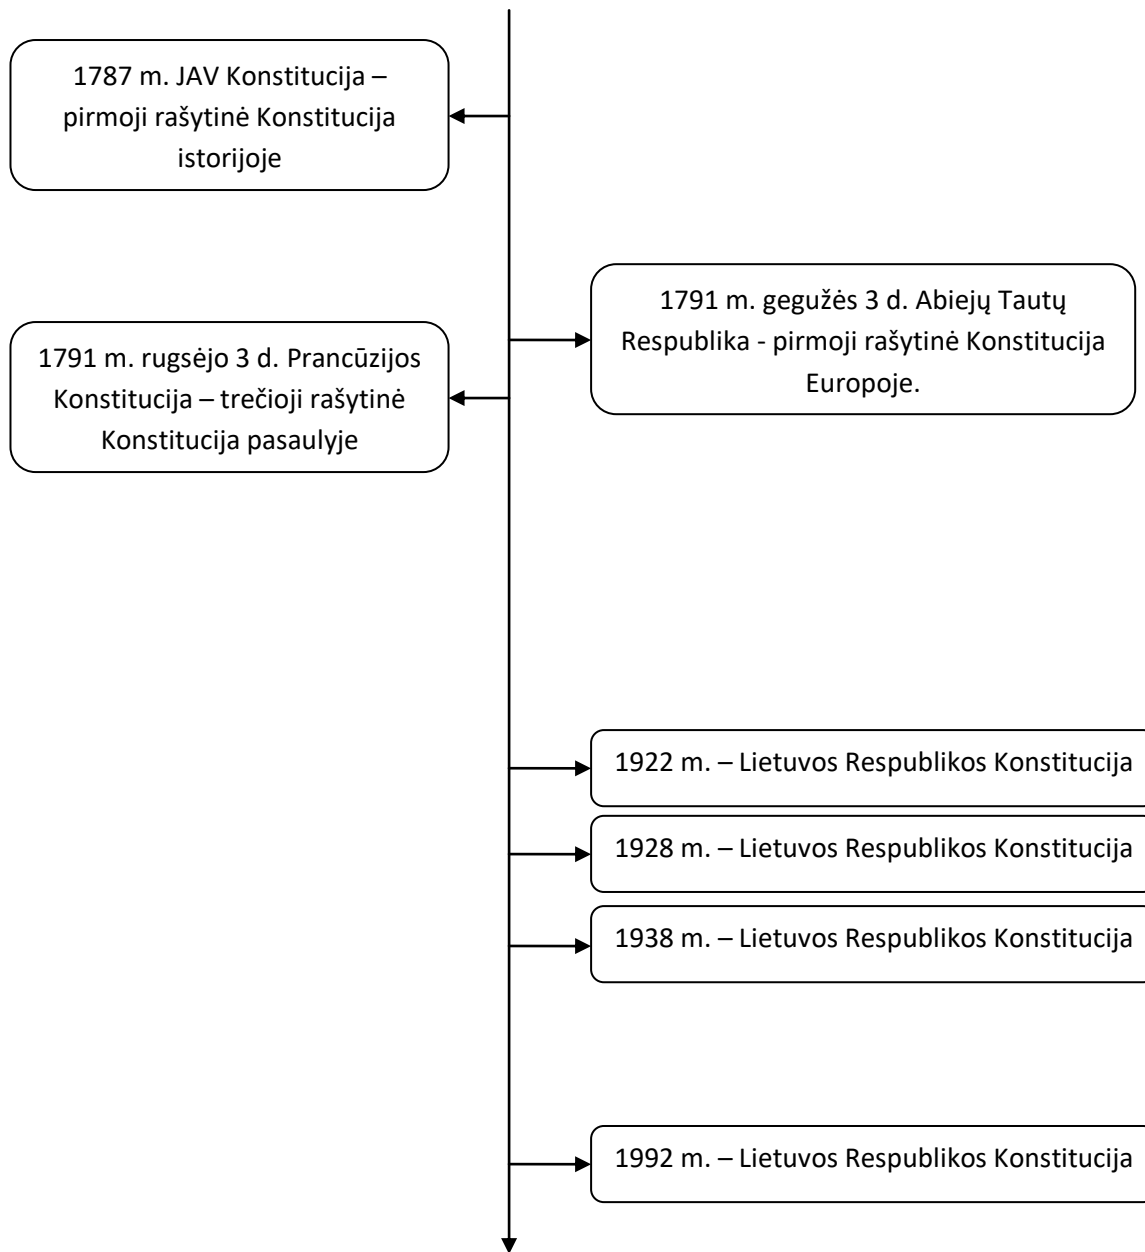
1787 m. JAV Konstitucija – pirmoji rašytinė Konstitucija istorijoje

1791 m. gegužės 3 d. Abiejų Tautų Respublika - pirmoji rašytinė Konstitucija Europoje.

1791 m. rugsėjo 3 d. Prancūzijos Konstitucija – trečioji rašytinė Konstitucija pasaulyje

1922 m. – Lietuvos Respublikos Konstitucija

1928 m. – Lietuvos Respublikos Konstitucija

1938 m. – Lietuvos Respublikos Konstitucija

1992 m. – Lietuvos Respublikos Konstitucija